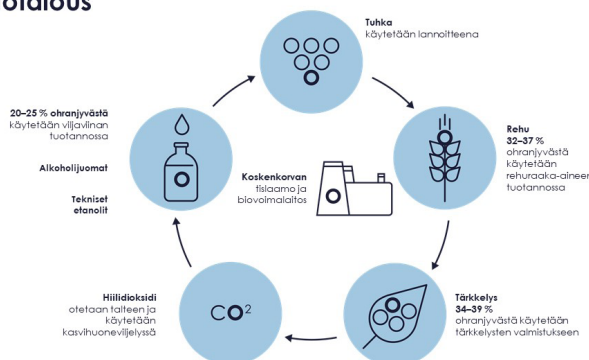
otalous

Tuhka
käytetään lannoitteena

Rehu
32–37 %
ohranjyvästä
käytetään
rehuraaka-aineen
tuotannossa

Tärkkelys
34–39 %
ohranjyvästä käytetään
tärkkelysten valmistukseen

Hiilidioksidi
otetaan talteen ja
käytetään
kasvihuoneviljelyssä

$CO^2$

20–25 % ohranjyvästä
käytetään viljaviinan
tuotannossa

Alkoholijuomat

Tekniset
etanolit

Koskenkorvan
tislaamo ja
biovoimalaitos